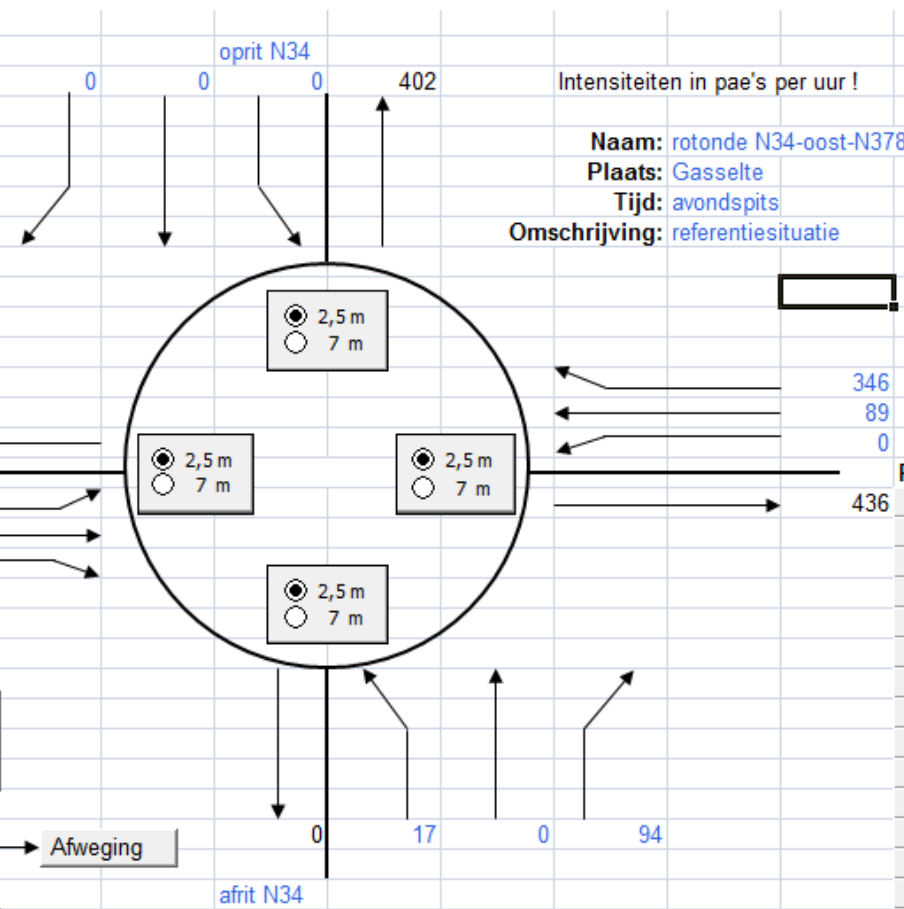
oprit N34

0 0 0 402

Intensiteiten in pae's per uur !

Naam: rotonde N34-oost-N378

Plaats: Gasselte

Tijd: avondspits

Omschrijving: referentiesituatie

2,5 m
7 m

346
89
0

2,5 m
7 m

2,5 m
7 m

436

2,5 m
7 m

Afweging

0 17 0 94

afrit N34